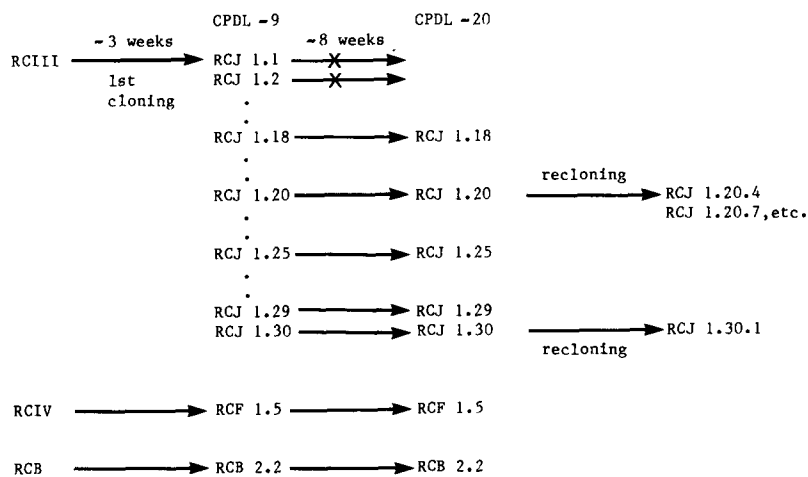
CPDL -9

CPDL -20

RCIII

~3 weeks

1st cloning

RCJ 1.1

~8 weeks

RCJ 1.2

RCJ 1.18

RCJ 1.18

RCJ 1.20

RCJ 1.20

recloning

RCJ 1.20.4
RCJ 1.20.7,etc.

RCJ 1.25

RCJ 1.25

RCJ 1.29

RCJ 1.29

RCJ 1.30

RCJ 1.30

RCJ 1.30.1

recloning

RCIV

RCF 1.5

RCF 1.5

RCB

RCB 2.2

RCB 2.2